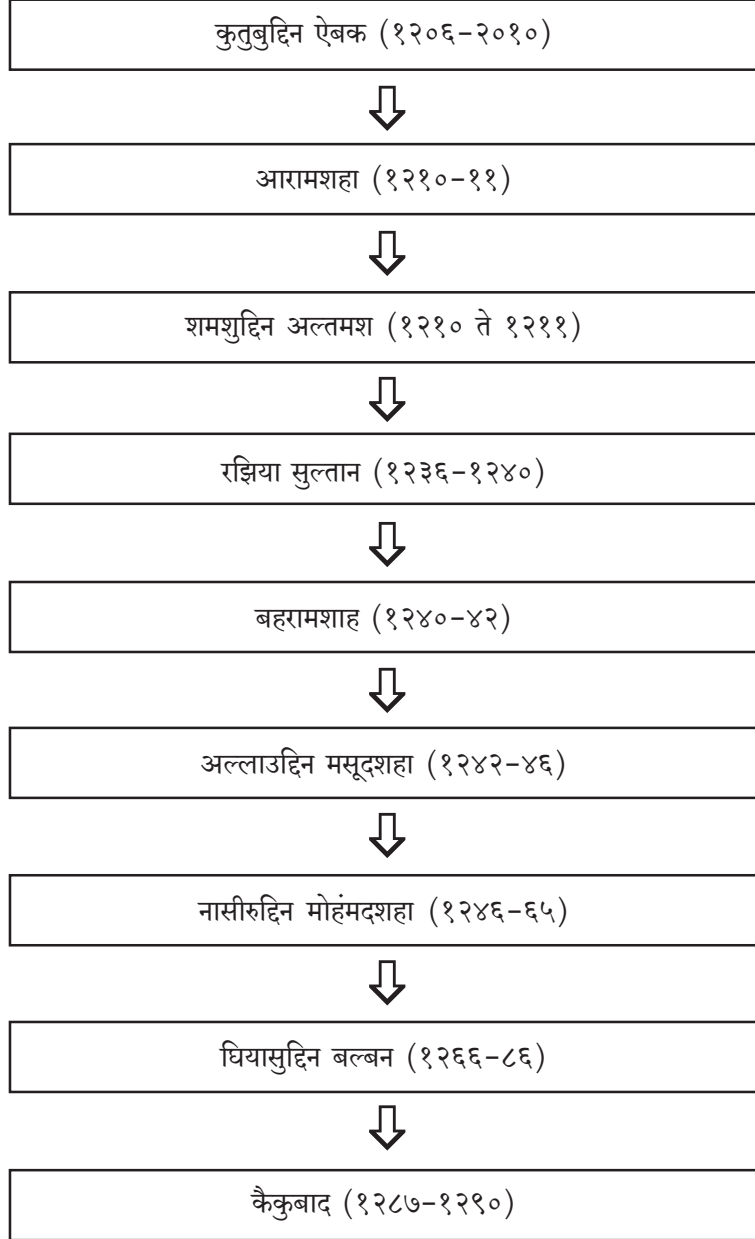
कुतुबुद्दिन ऐबक (१२०६–२०१०)

आरामशहा (१२१०–११)

शमशुद्दिन अल्तमश (१२१० ते १२११)

रझिया सुल्तान (१२३६–१२४०)

बहरामशाह (१२४०–४२)

अल्लाउद्दिन मसूदशहा (१२४२–४६)

नासीरुद्दिन मोहंमदशहा (१२४६–६५)

घियासुद्दिन बल्बन (१२६६–८६)

कैकुबाद (१२८७–१२९०)